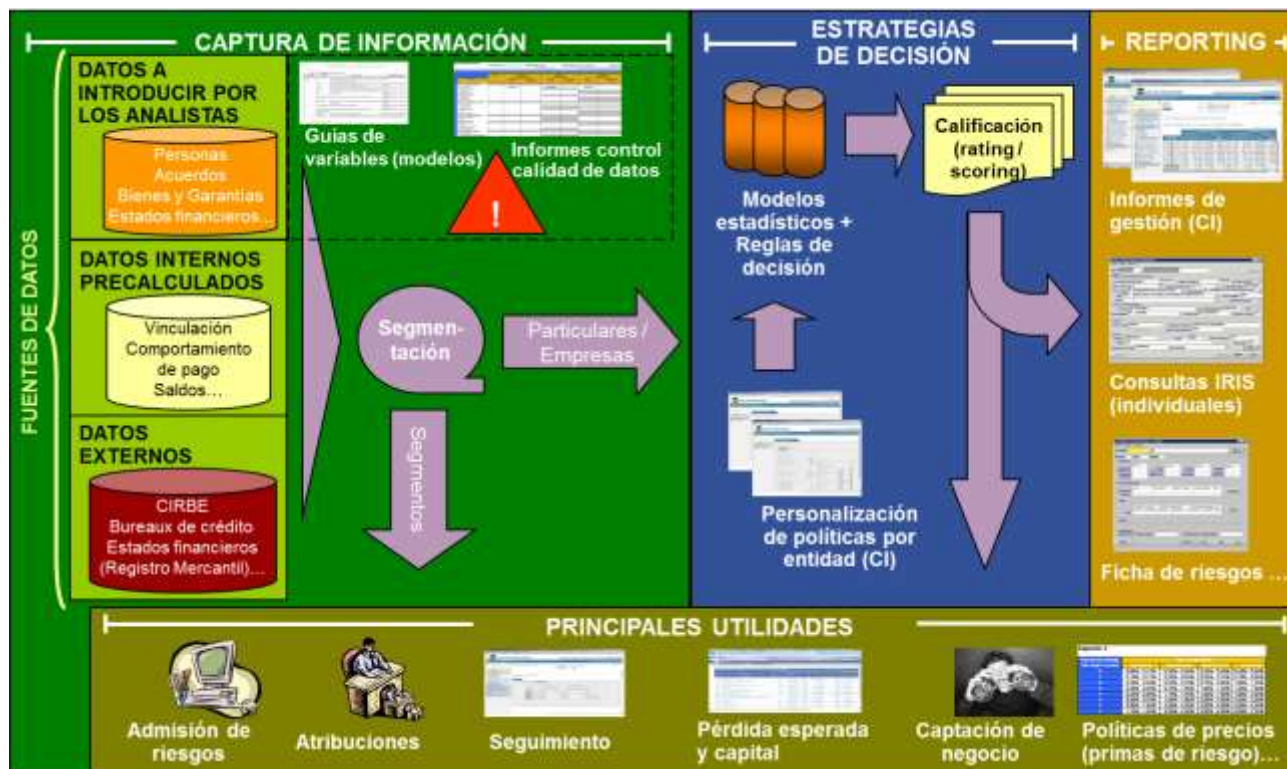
CAPTURA DE INFORMACIÓN

ESTRATEGIAS DE DECISIÓN

REPORTING

FUENTES DE DATOS

DATOS A INTRODUCIR POR LOS ANALISTAS

Personas
Acuerdos
Bienes y Garantías
Estados financieros…

Guias de variables (modelos)

Informes control calidad de datos

!

DATOS INTERNOS PRECALCULADOS

Vinculación
Comportamiento de pago
Saldos…

DATOS EXTERNOS

CIRBE
Bureaux de crédito
Estados financieros (Registro Mercantil)…

Segmentación

Particulares / Empresas

Segmentos

Modelos estadísticos + Reglas de decisión

Calificación (rating / scoring)

Personalización de políticas por entidad (CI)

Informes de gestión (CI)

Consultas IRIS (individuales)

Ficha de riesgos …

PRINCIPALES UTILIDADES

Admisión de riesgos

Atribuciones

Seguimiento

Pérdida esperada y capital

Captación de negocio

Políticas de precios (primas de riesgo)…